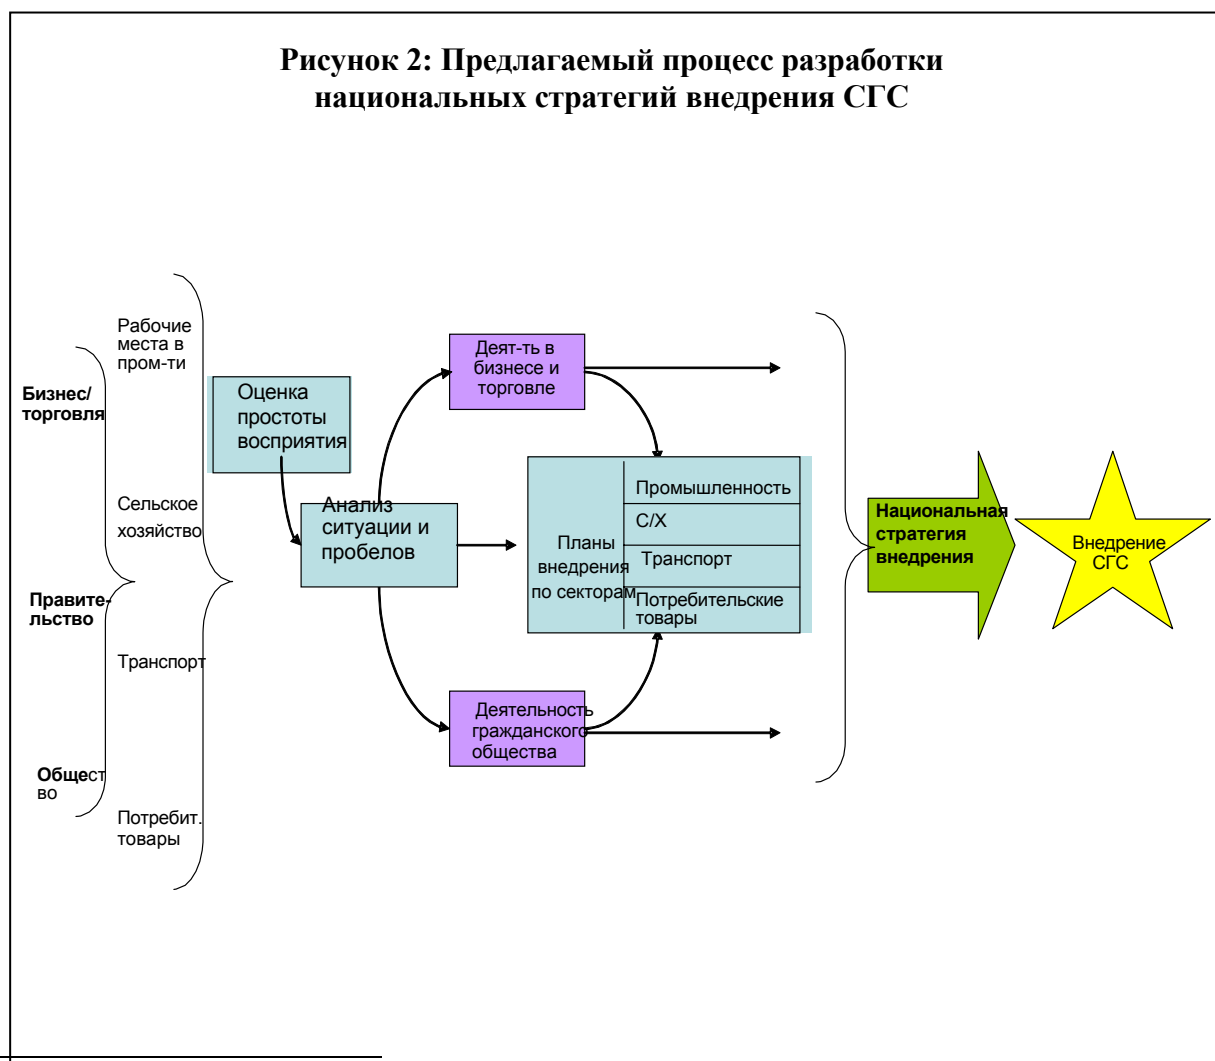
**Рисунок 2: Предлагаемый процесс разработки национальных стратегий внедрения СГС**

Рабочие места в пром-ти

Бизнес/ торговля

Сельское хозяйство

Правительство

Транспорт

Общество

Потребит. товары

Оценка простоты восприятия

Анализ ситуации и пробелов

Деят-ть в бизнесе и торговле

Деятельность гражданского общества

Планы внедрения по секторам

Промышленность

С/Х

Транспорт

Потребительские товары

Национальная стратегия внедрения

Внедрение СГС